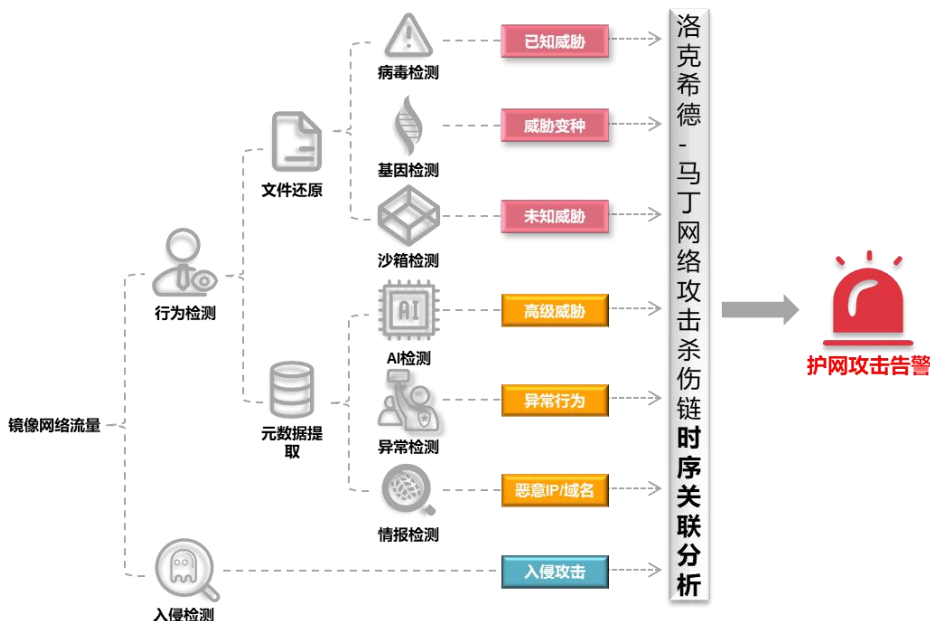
镜像网络流量

行为检测

文件还原

元数据提取

入侵检测

病毒检测

已知威胁

基因检测

威胁变种

沙箱检测

未知威胁

AI

AI检测

高级威胁

异常检测

异常行为

情报检测

恶意IP/域名

入侵攻击

洛克希德-马丁网络攻击杀伤链时序关联分析

护网攻击告警